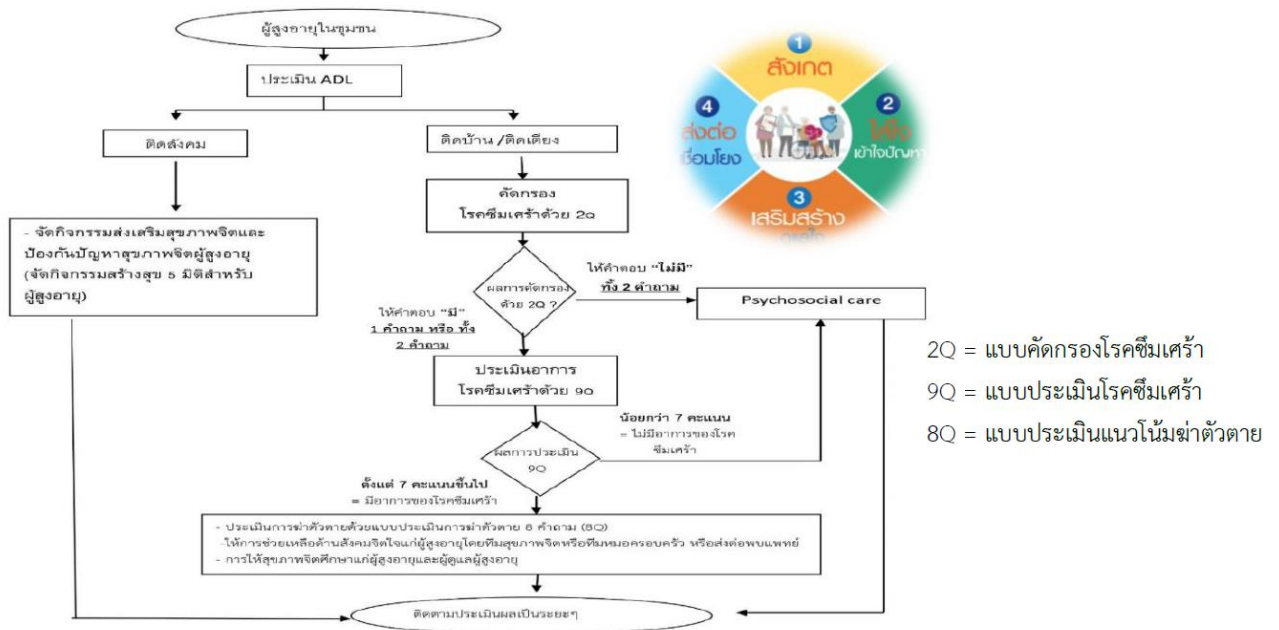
ผู้สูงอายุในชุมชน

ประเมิน ADL

ติดสังคม

ติดบ้าน /ติดเตียง

- จัดกิจกรรมส่งเสริมสุขภาพจิตและป้องกันปัญหาสุขภาพจิตผู้สูงอายุ (จัดกิจกรรมสร้างสุข 5 มิติสำหรับผู้สูงอายุ)

คัดกรอง
โรคซึมเศร้าด้วย 2Q

ผลการคัดกรองด้วย 2Q ?

ให้คำตอบ "ไม่มี" ทั้ง 2 คำถาม

Psychosocial care

ให้คำตอบ "มี" 1 คำถาม หรือ ทั้ง 2 คำถาม

ประเมินอาการ
โรคซึมเศร้าด้วย 9Q

น้อยกว่า 7 คะแนน
= ไม่มีอาการของโรคซึมเศร้า

ผลการประเมิน 9Q

ตั้งแต่ 7 คะแนนขึ้นไป
= มีอาการของโรคซึมเศร้า

- ประเมินการฆ่าตัวตายด้วยแบบประเมินการฆ่าตัวตาย 8 คำถาม (8Q)
-ให้การช่วยเหลือด้านสังคมจิตใจแก่ผู้สูงอายุโดยทีมสุขภาพจิตหรือทีมหมอครอบครัว หรือส่งต่อพบแพทย์
- การให้สุขภาพจิตศึกษาแก่ผู้สูงอายุและผู้ดูแลผู้สูงอายุ

ติดตามประเมินผลเป็นระยะๆ

1 สังเกต
2 ใส่ใจ เข้าใจปัญหา
3 เสริมสร้าง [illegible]
4 ส่งต่อ เชื่อมโยง

2Q = แบบคัดกรองโรคซึมเศร้า
9Q = แบบประเมินโรคซึมเศร้า
8Q = แบบประเมินแนวโน้มฆ่าตัวตาย